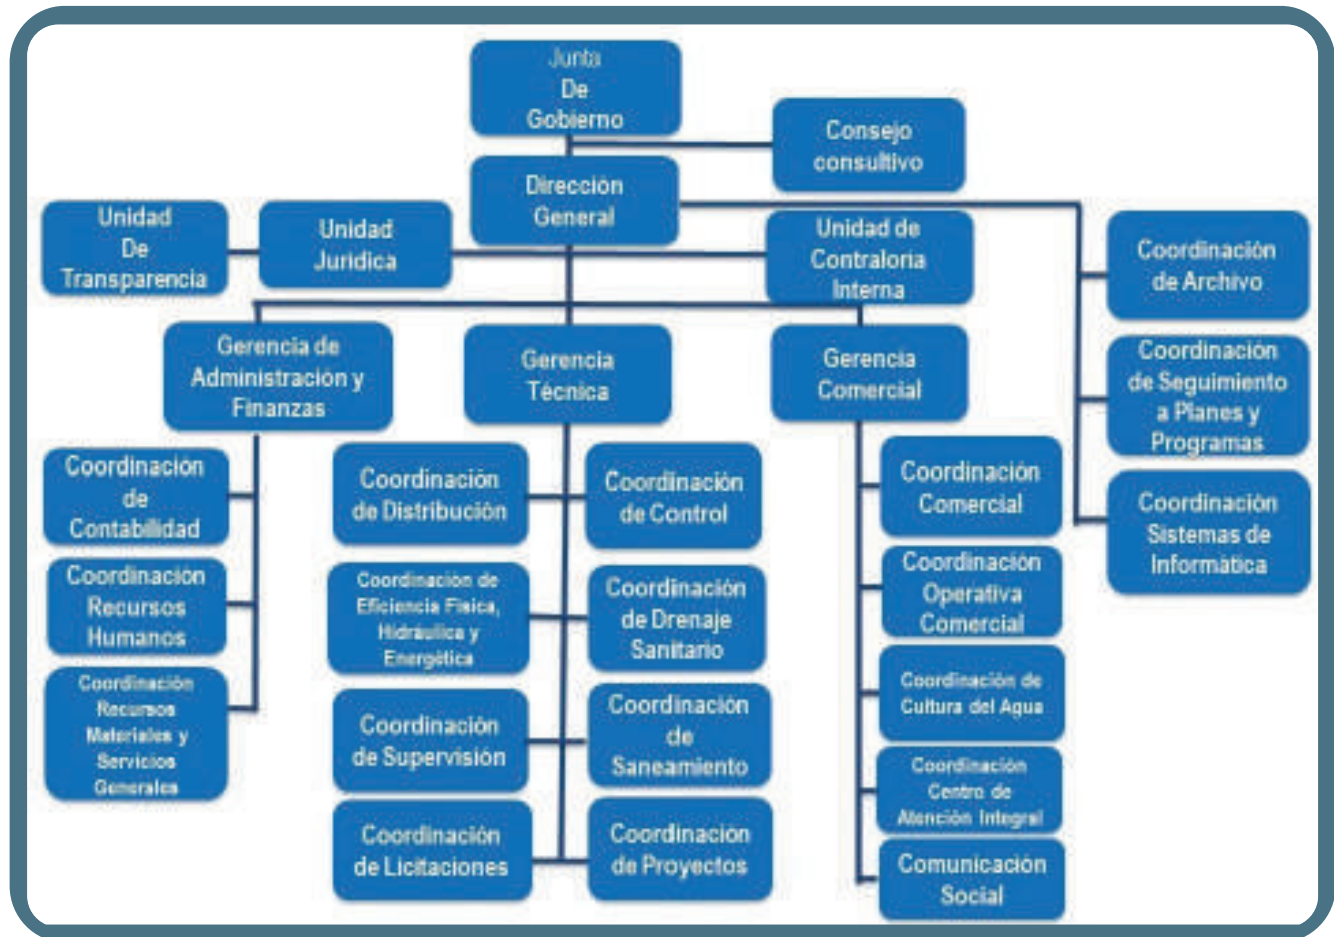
Junta De Gobierno

Consejo consultivo

Dirección General

Unidad De Transparencia

Unidad Juridica

Unidad de Contraloria Interna

Coordinación de Archivo

Coordinación de Seguimiento a Planes y Programas

Coordinación Sistemas de Informática

Gerencia de Administración y Finanzas

Gerencia Técnica

Gerencia Comercial

Coordinación de Contabilidad

Coordinación Recursos Humanos

Coordinación Recursos Materiales y Servicios Generales

Coordinación de Distribución

Coordinación de Control

Coordinación de Eficiencia Fisica, Hidráulica y Energética

Coordinación de Drenaje Sanitario

Coordinación de Supervisión

Coordinación de Saneamiento

Coordinación de Licitaciones

Coordinación de Proyectos

Coordinación Comercial

Coordinación Operativa Comercial

Coordinación de Cultura del Agua

Coordinación Centro de Atención Integral

Comunicación Social